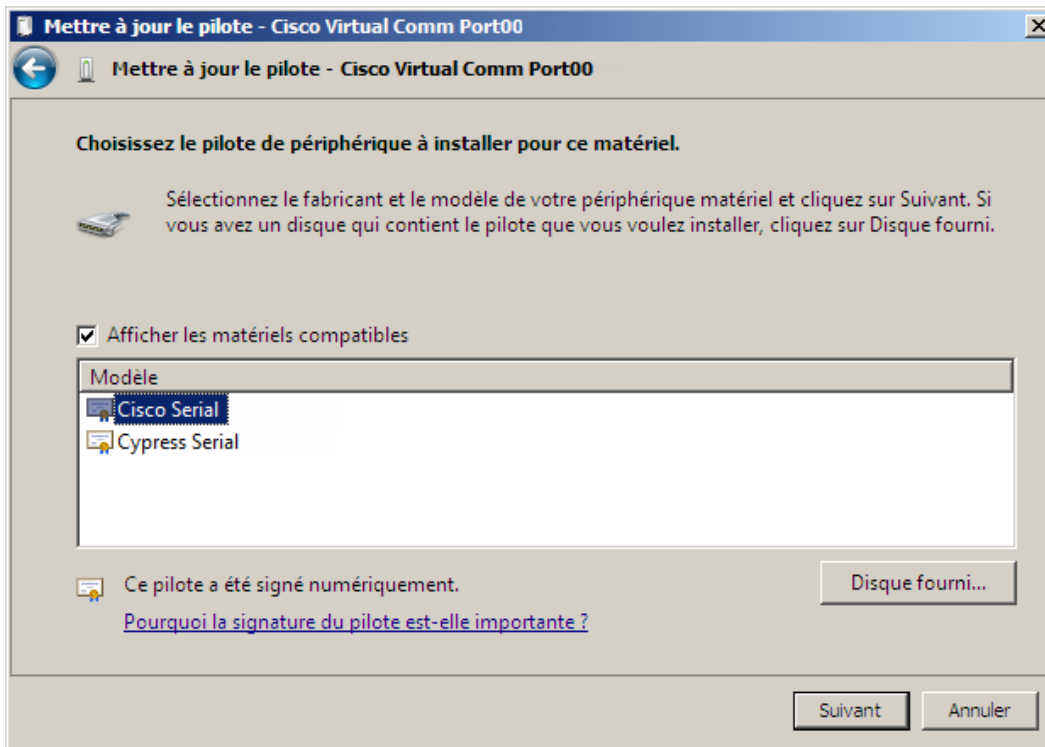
Mettre à jour le pilote - Cisco Virtual Comm Port00

Mettre à jour le pilote - Cisco Virtual Comm Port00

Choisissez le pilote de périphérique à installer pour ce matériel.

Sélectionnez le fabricant et le modèle de votre périphérique matériel et cliquez sur Suivant. Si vous avez un disque qui contient le pilote que vous voulez installer, cliquez sur Disque fourni.

Afficher les matériels compatibles

| Modèle |
|---|
| Cisco Serial |
| Cypress Serial |

Ce pilote a été signé numériquement.

Pourquoi la signature du pilote est-elle importante ?

Disque fourni...

Suivant

Annuler